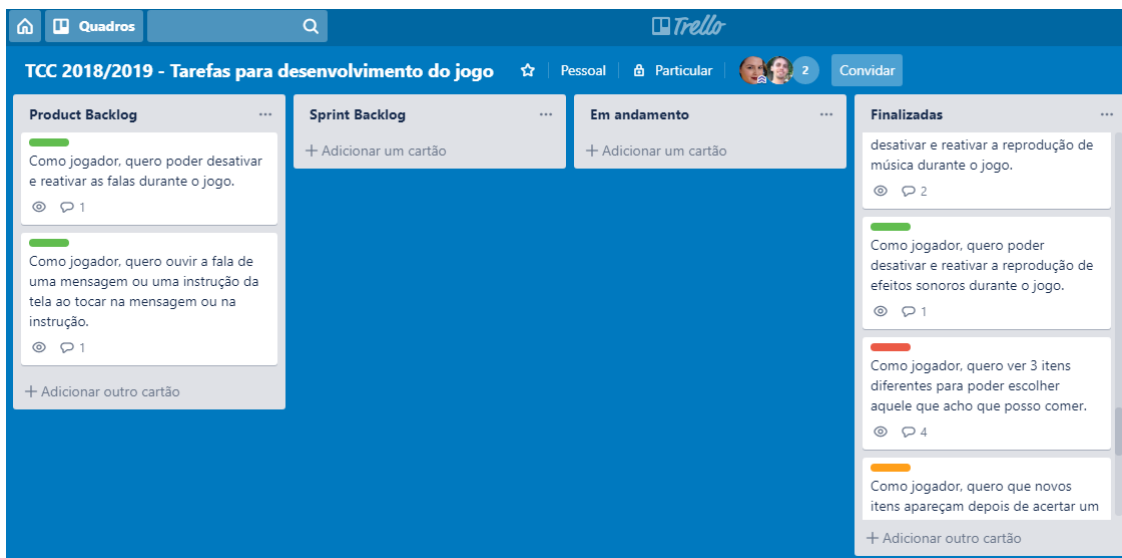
Quadros

Trello

TCC 2018/2019 - Tarefas para desenvolvimento do jogo

Pessoal

Particular

2

Convidar

Product Backlog

...

Como jogador, quero poder desativar e reativar as falas durante o jogo.

1

Como jogador, quero ouvir a fala de uma mensagem ou uma instrução da tela ao tocar na mensagem ou na instrução.

1

+ Adicionar outro cartão

Sprint Backlog

...

+ Adicionar um cartão

Em andamento

...

+ Adicionar um cartão

Finalizadas

...

desativar e reativar a reprodução de música durante o jogo.

2

Como jogador, quero poder desativar e reativar a reprodução de efeitos sonoros durante o jogo.

1

Como jogador, quero ver 3 itens diferentes para poder escolher aquele que acho que posso comer.

4

Como jogador, quero que novos itens apareçam depois de acertar um

+ Adicionar outro cartão